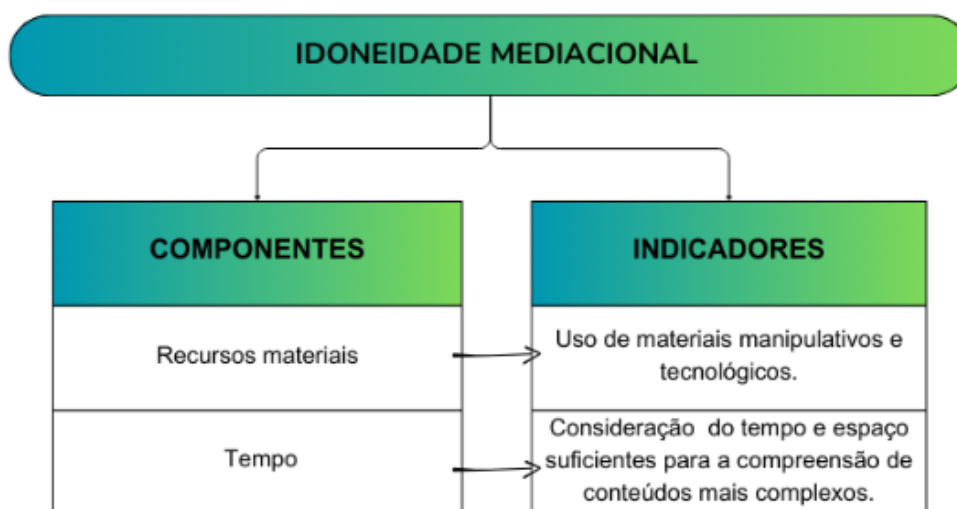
IDONEIDADE MEDIACIONAL

COMPONENTES

Recursos materiais

Tempo

INDICADORES

Uso de materiais manipulativos e tecnológicos.

Consideração do tempo e espaço suficientes para a compreensão de conteúdos mais complexos.